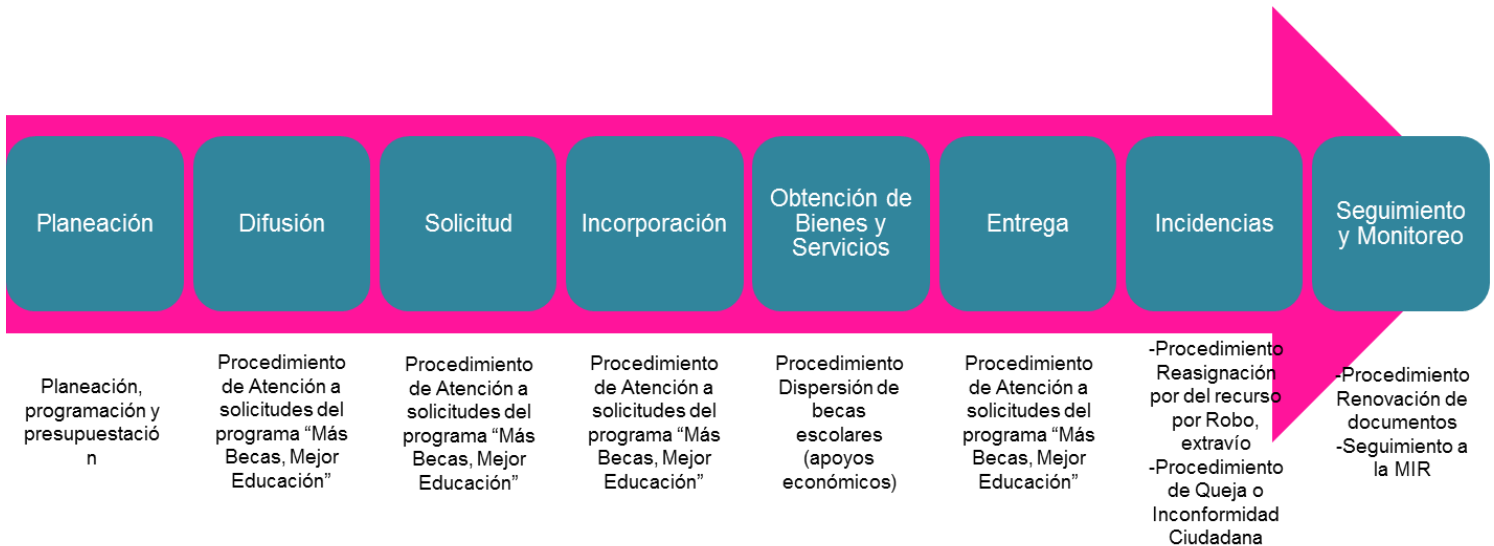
Planeación

Difusión

Solicitud

Incorporación

Obtención de Bienes y Servicios

Entrega

Incidencias

Seguimiento y Monitoreo

Planeación, programación y presupuestación

Procedimiento de Atención a solicitudes del programa “Más Becas, Mejor Educación”

Procedimiento de Atención a solicitudes del programa “Más Becas, Mejor Educación”

Procedimiento de Atención a solicitudes del programa “Más Becas, Mejor Educación”

Procedimiento Dispersión de becas escolares (apoyos económicos)

Procedimiento de Atención a solicitudes del programa “Más Becas, Mejor Educación”

-Procedimiento Reasignación por del recurso por Robo, extravío
-Procedimiento de Queja o Inconformidad Ciudadana

-Procedimiento Renovación de documentos
-Seguimiento a la MIR